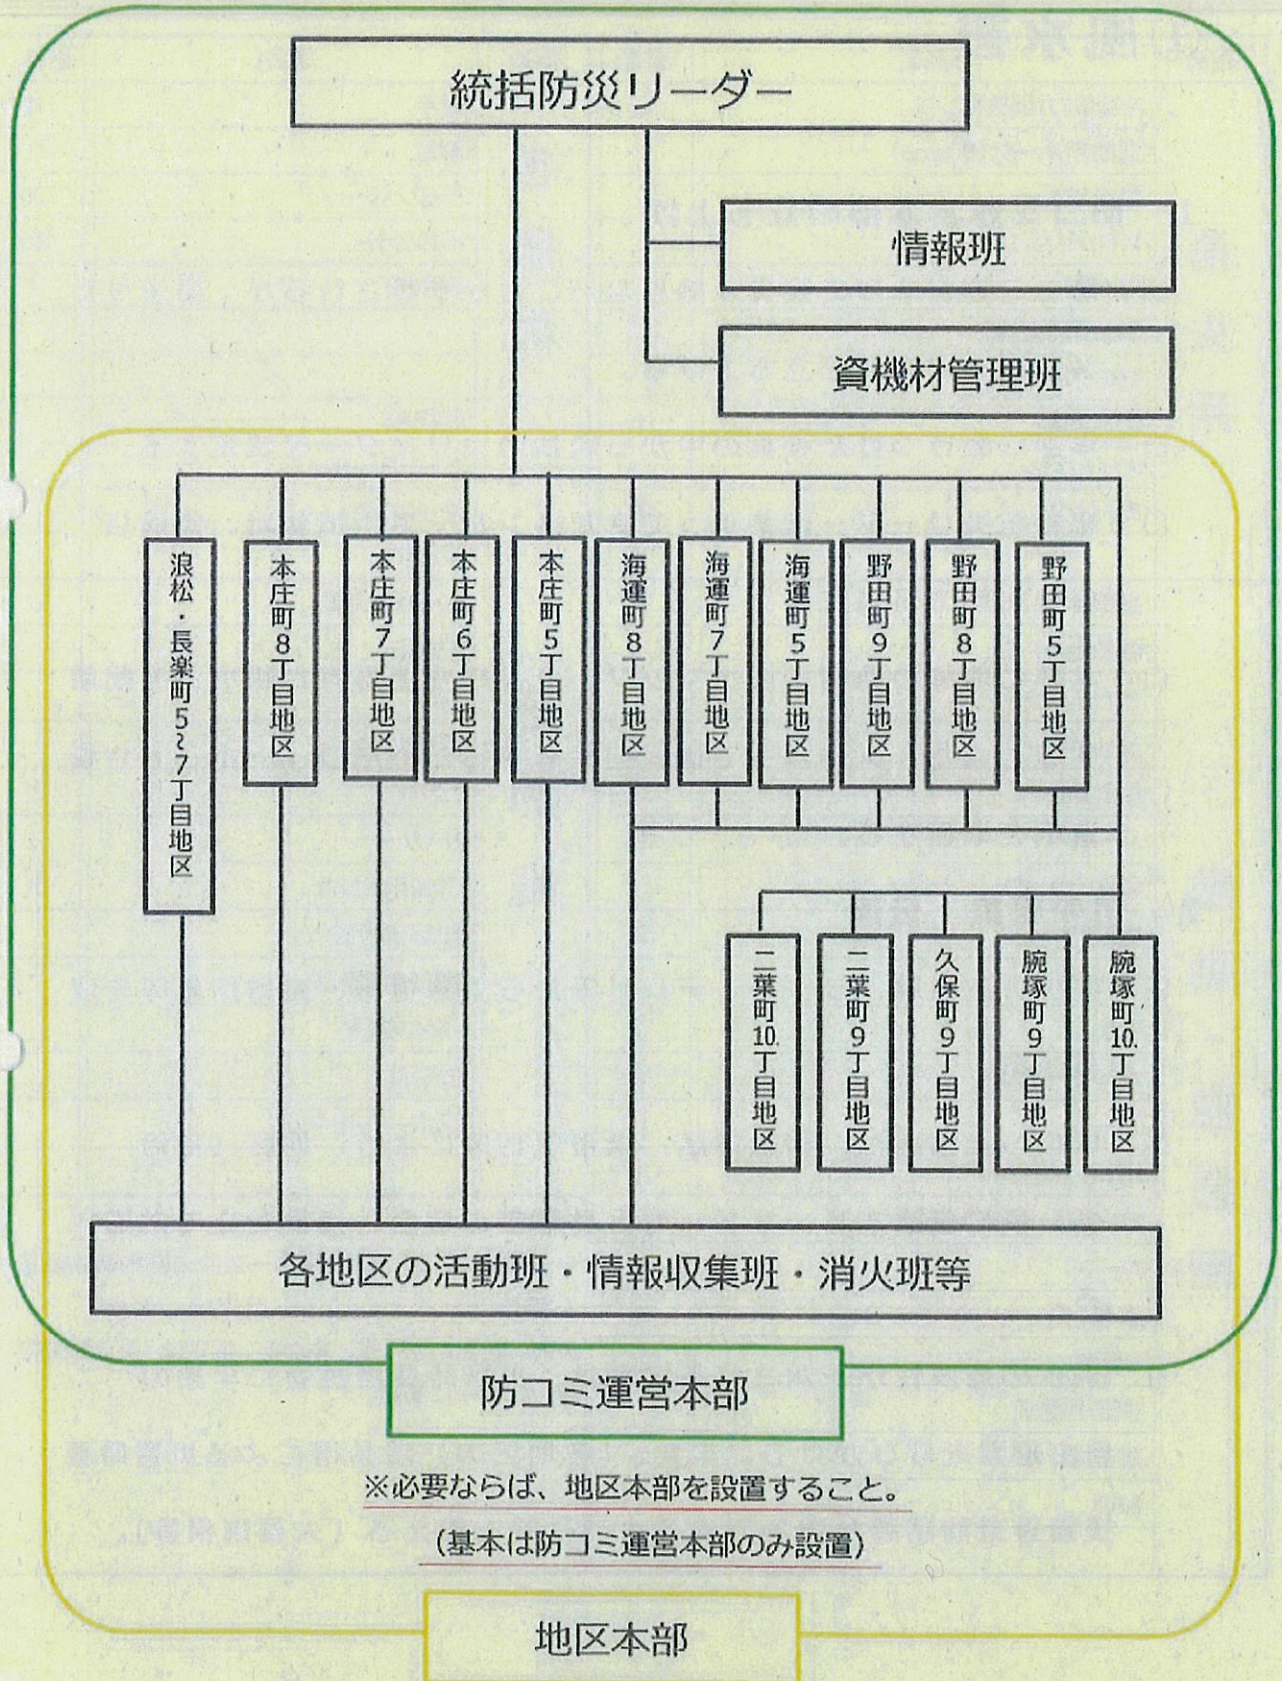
統括防災リーダー

情報班

資機材管理班

浪松・長楽町5~7丁目地区

本庄町8丁目地区

本庄町7丁目地区

本庄町6丁目地区

本庄町5丁目地区

海運町8丁目地区

海運町7丁目地区

海運町5丁目地区

野田町9丁目地区

野田町8丁目地区

野田町5丁目地区

二葉町10丁目地区

二葉町9丁目地区

久保町9丁目地区

腕塚町9丁目地区

腕塚町10丁目地区

各地区の活動班・情報収集班・消火班等

防コミ運営本部

※必要ならば、地区本部を設置すること。

(基本は防コミ運営本部のみ設置)

地区本部